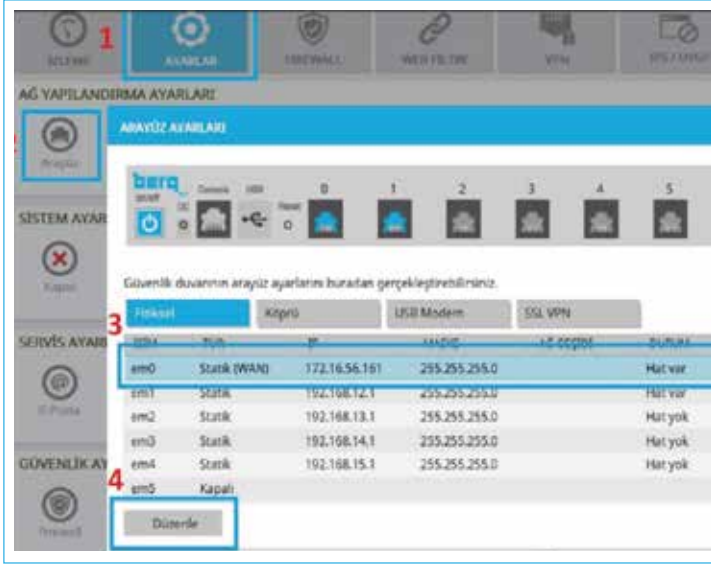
1

AYARLAR

WEB FILTRE

VPN

AĞ YAPILANDIRMA AYARLARI

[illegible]

ARAYÜZ AYARLARI

SİSTEM AYAR

Kapat

SERVİS AYAR

E-Posta

GÜVENLİK AY

Firewall

berq

Console

USB

Reset

0

1

2

3

4

5

Güvenlik duvarının arayüz ayarlarını buradan gerçekleştirebilirsiniz.

Fiziksel

Köprü

USB Modem

SSL VPN

3

| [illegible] | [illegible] | IP | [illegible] | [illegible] | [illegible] |
|---|---|---|---|---|---|
| em0 | Statik (WAN) | 172.16.56.161 | 255.255.255.0 | | Hat var |
| em1 | Statik | 192.168.12.1 | 255.255.255.0 | | Hat var |
| em2 | Statik | 192.168.13.1 | 255.255.255.0 | | Hat yok |
| em3 | Statik | 192.168.14.1 | 255.255.255.0 | | Hat yok |
| em4 | Statik | 192.168.15.1 | 255.255.255.0 | | Hat yok |
| em5 | Kapalı | | | | |

4

Düzenle